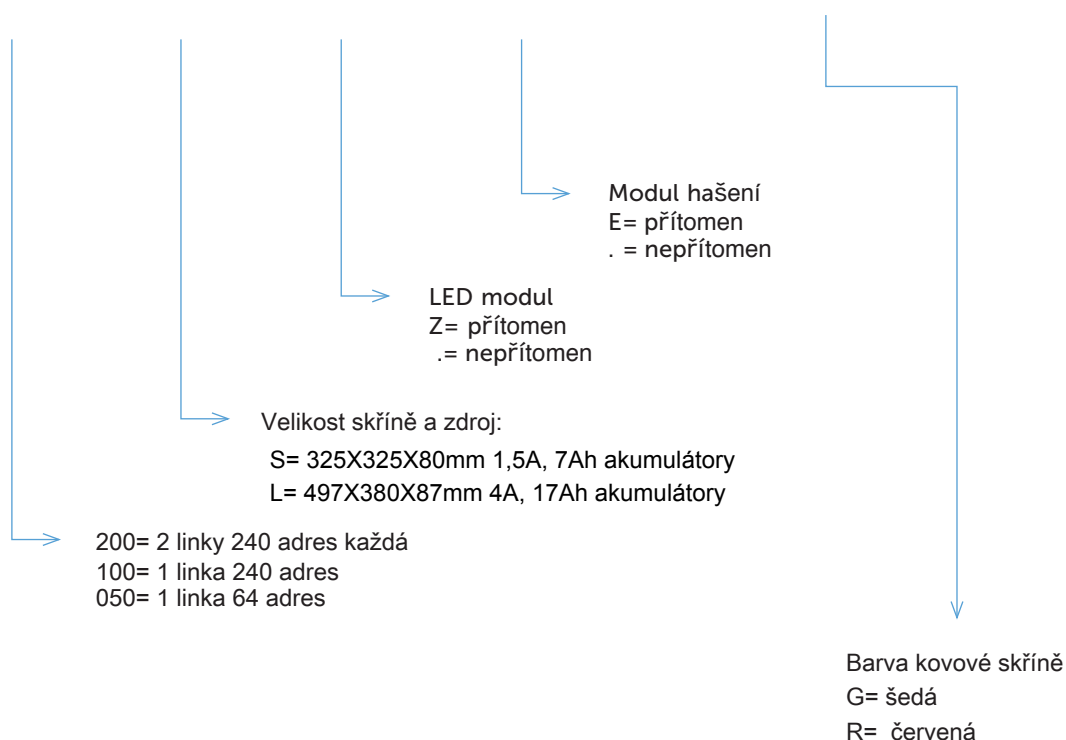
Modul hašení
E= přítomen
. = nepřítomen

LED modul
Z= přítomen
.= nepřítomen

Velikost skříně a zdroj:
S= 325X325X80mm 1,5A, 7Ah akumulátory
L= 497X380X87mm 4A, 17Ah akumulátory

200= 2 linky 240 adres každá
100= 1 linka 240 adres
050= 1 linka 64 adres

Barva kovové skříně
G= šedá
R= červená